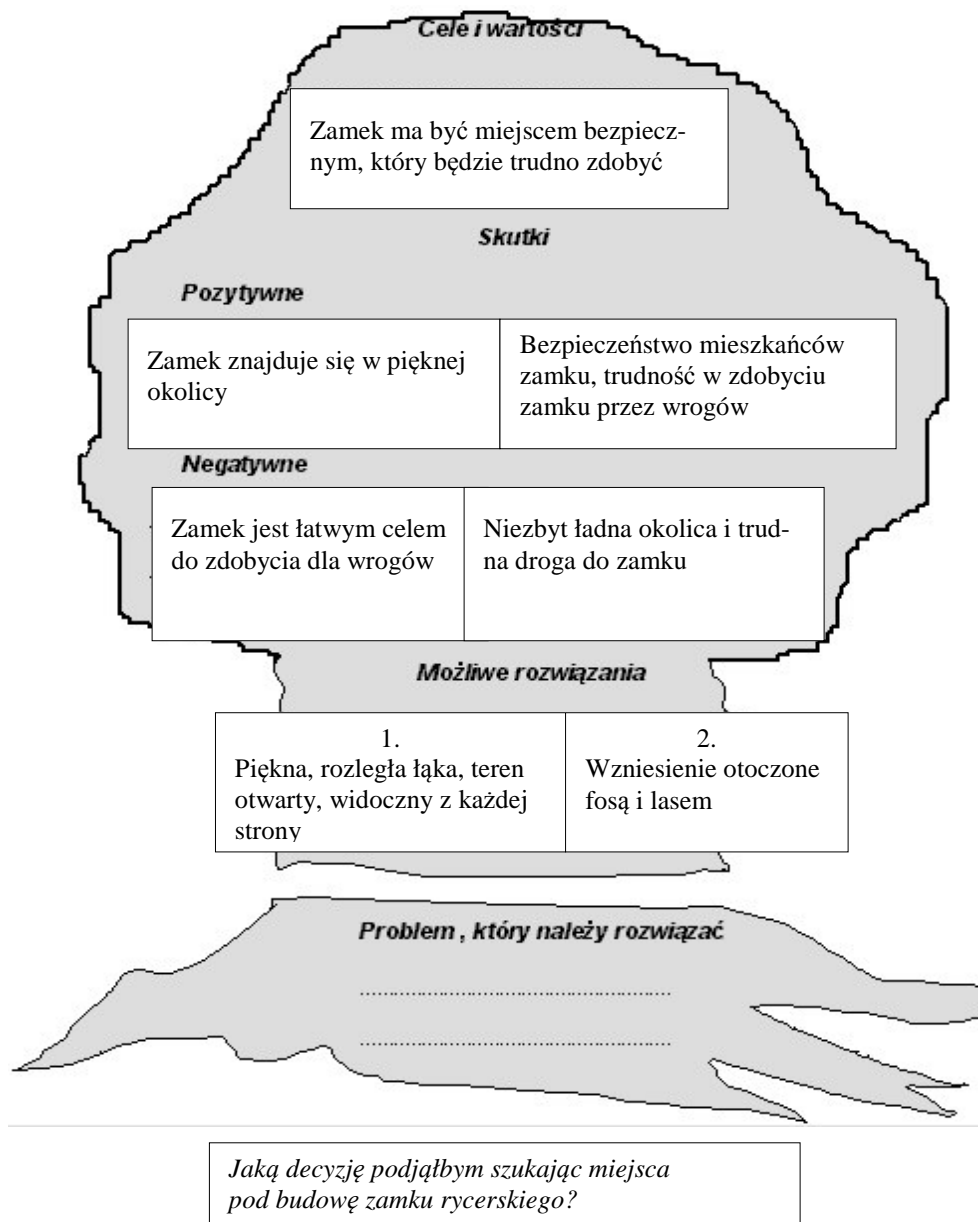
Cele i wartości

Zamek ma być miejscem bezpiecznym, który będzie trudno zdobyć

Skutki

Pozytywne

| Zamek znajduje się w pięknej okolicy | Bezpieczeństwo mieszkańców zamku, trudność w zdobyciu zamku przez wrogów |
|---|---|

Negatywne

| Zamek jest łatwym celem do zdobycia dla wrogów | Niezbyt ładna okolica i trudna droga do zamku |
|---|---|

Możliwe rozwiązania

| 1. Piękna, rozległa łąka, teren otwarty, widoczny z każdej strony | 2. Wzniesienie otoczone fosą i lasem |
|---|---|

Problem , który należy rozwiązać

……………………………………………

……………………………………………

Jaką decyzję podjąłbym szukając miejsca pod budowę zamku rycerskiego?